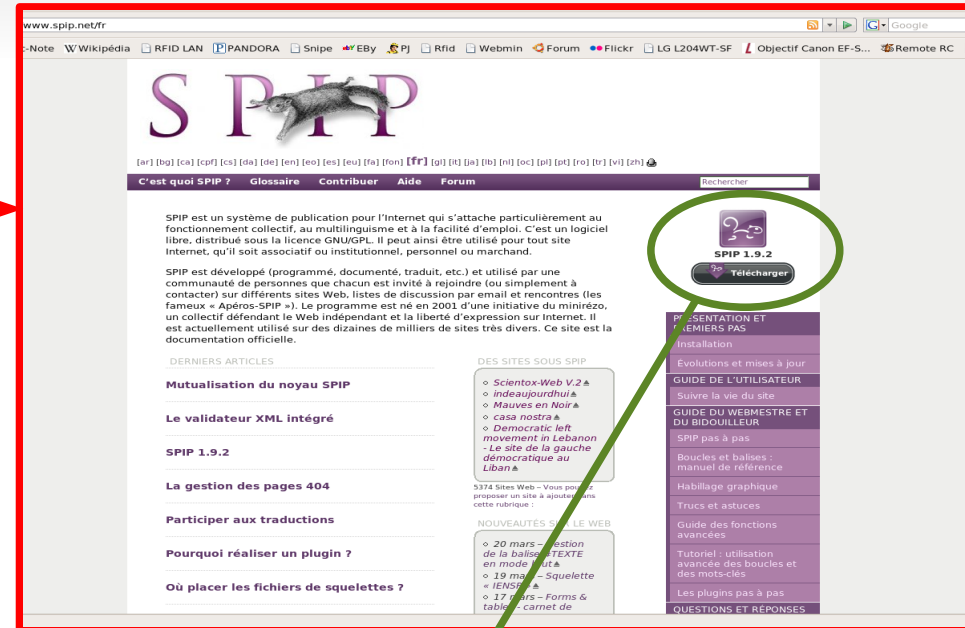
www.spip.net/fr

Google

-Note Wikipédia RFID LAN PANDORA Snipe EBy PJ Rfid Webmin Forum Flickr LG L204WT-SF Objectif Canon EF-S... Remote RC

SPIP

[ar] [bg] [ca] [cpf] [cs] [da] [de] [en] [eo] [es] [eu] [fa] [fon] [fr] [gl] [it] [ja] [lb] [nl] [oc] [pl] [pt] [ro] [tr] [vi] [zh]

C'est quoi SPIP ? Glossaire Contribuer Aide Forum

Rechercher

SPIP est un système de publication pour l'Internet qui s'attache particulièrement au fonctionnement collectif, au multilinguisme et à la facilité d'emploi. C'est un logiciel libre, distribué sous la licence GNU/GPL. Il peut ainsi être utilisé pour tout site Internet, qu'il soit associatif ou institutionnel, personnel ou marchand.

SPIP est développé (programmé, documenté, traduit, etc.) et utilisé par une communauté de personnes que chacun est invité à rejoindre (ou simplement à contacter) sur différents sites Web, listes de discussion par email et rencontres (les fameux « Apéros-SPIP »). Le programme est né en 2001 d'une initiative du minirézo, un collectif défendant le Web indépendant et la liberté d'expression sur Internet. Il est actuellement utilisé sur des dizaines de milliers de sites très divers. Ce site est la documentation officielle.

SPIP 1.9.2

Télécharger

DERNIERS ARTICLES

Mutualisation du noyau SPIP

Le validateur XML intégré

SPIP 1.9.2

La gestion des pages 404

Participer aux traductions

Pourquoi réaliser un plugin ?

Où placer les fichiers de squelettes ?

DES SITES SOUS SPIP

Scientox-Web V.2
indeaujourdhui
Mauves en Noir
casa nostra
Democratic left movement in Lebanon - Le site de la gauche démocratique au Liban

5374 Sites Web – Vous pouvez proposer un site à ajouter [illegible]ans cette rubrique :

NOUVEAUTÉS S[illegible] LE WEB

20 mars – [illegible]estion de la balise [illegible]TEXTE en mode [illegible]
19 ma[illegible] – Squelette « IENS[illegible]
17 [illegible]rs – Forms & table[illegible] – carnet de

PRÉSENTATION ET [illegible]EMIERS PAS
Installation
Évolutions et mises à jour
GUIDE DE L'UTILISATEUR
Suivre la vie du site
GUIDE DU WEBMESTRE ET DU BIDOUILLEUR
SPIP pas à pas
Boucles et balises : manuel de référence
Habillage graphique
Trucs et astuces
Guide des fonctions avancées
Tutoriel : utilisation avancée des boucles et des mots-clés
Les plugins pas à pas
QUESTIONS ET RÉPONSES